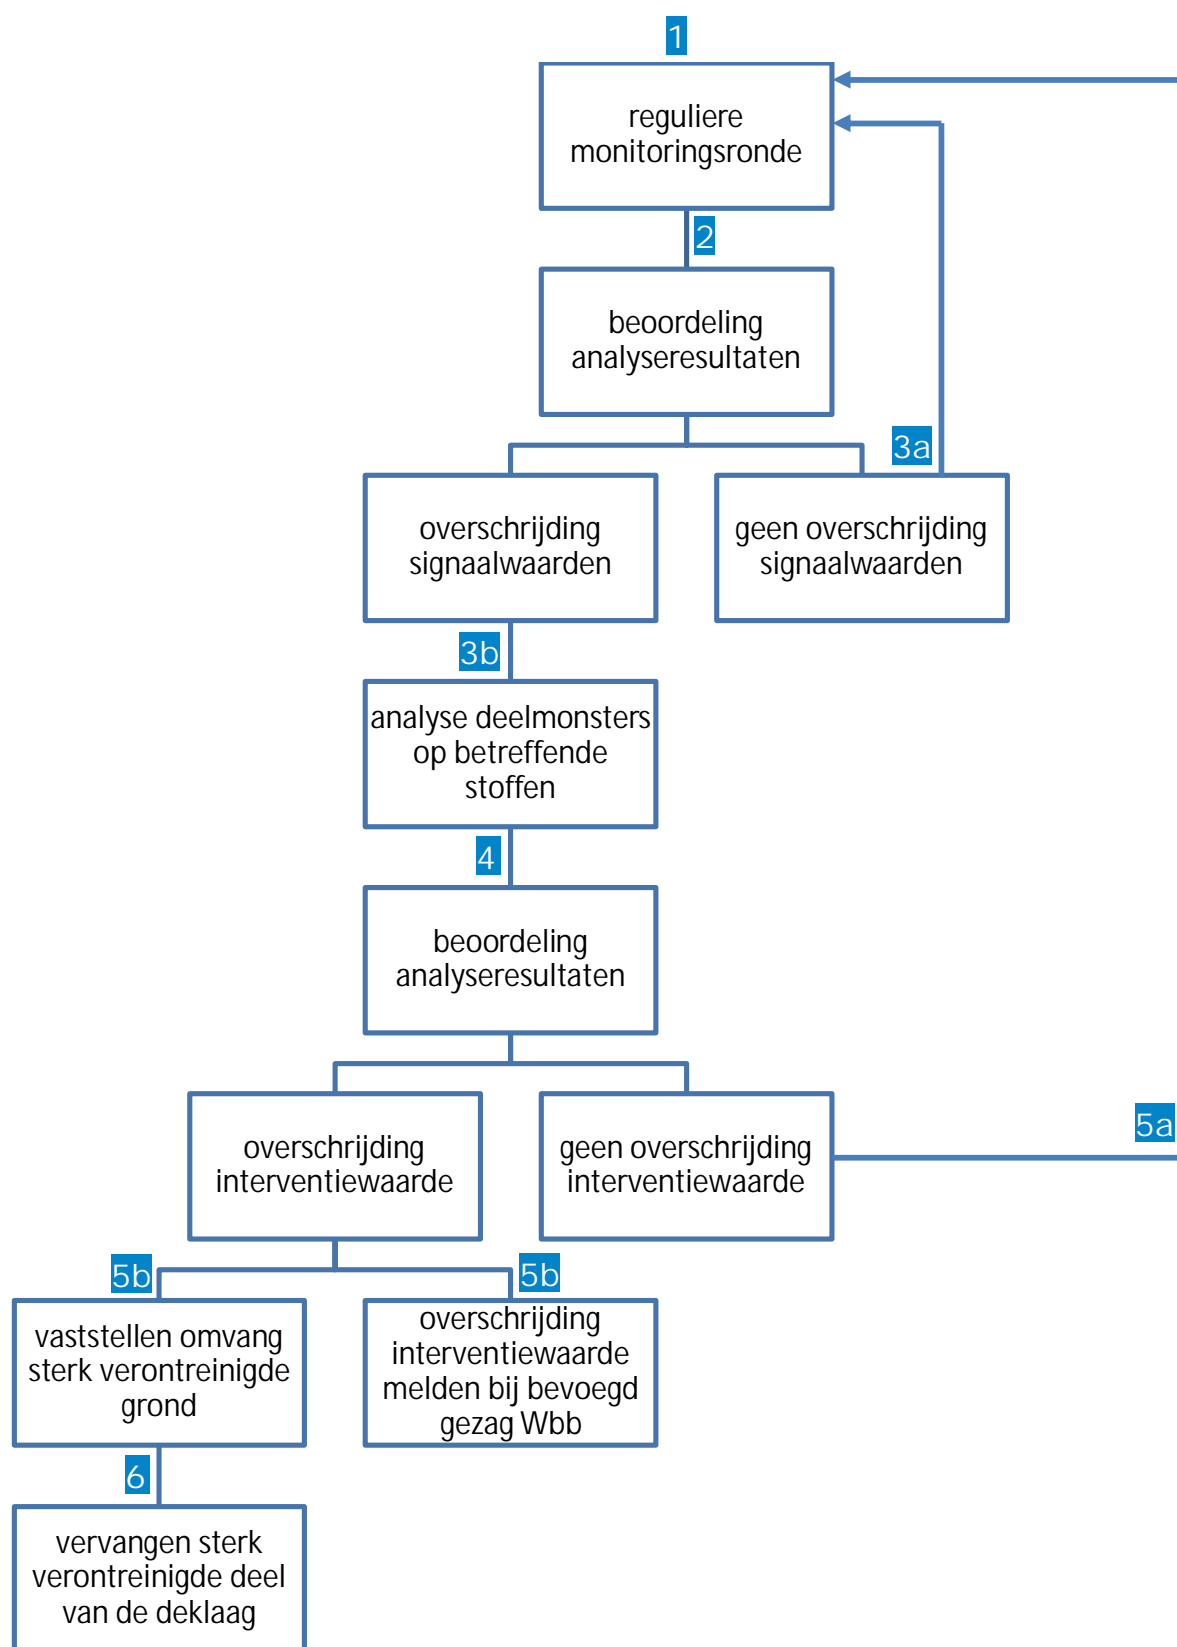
1

reguliere monitoringsronde

2

beoordeling analyseresultaten

3a

overschrijding signaalwaarden

geen overschrijding signaalwaarden

3b

analyse deelmonsters op betreffende stoffen

4

beoordeling analyseresultaten

overschrijding interventiewaarde

geen overschrijding interventiewaarde

5a

5b

5b

vaststellen omvang sterk verontreinigde grond

overschrijding interventiewaarde melden bij bevoegd gezag Wbb

6

vervangen sterk verontreinigde deel van de deklaag